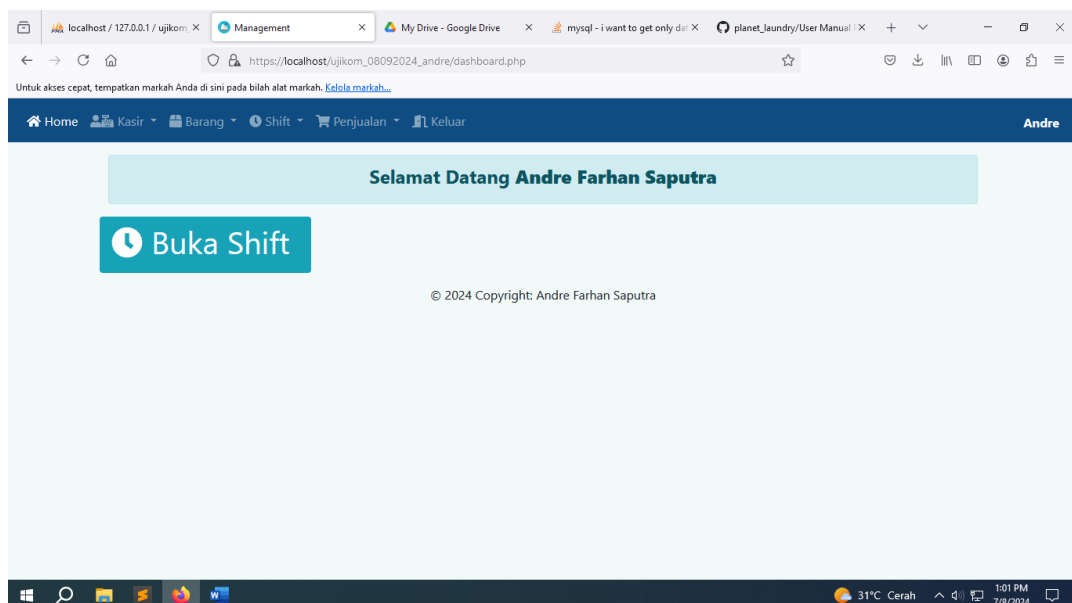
localhost / 127.0.0.1 / ujikom ×
Management ×
My Drive - Google Drive ×
mysql - i want to get only da ×
planet_laundry/User Manual ×
https://localhost/ujikom_08092024_andre/dashboard.php
Untuk akses cepat, tempatkan markah Anda di sini pada bilah alat markah. Kelola markah...

Home Kasir Barang Shift Penjualan Keluar Andre

Selamat Datang Andre Farhan Saputra

Buka Shift

© 2024 Copyright: Andre Farhan Saputra

31°C Cerah 1:01 PM 7/9/2024